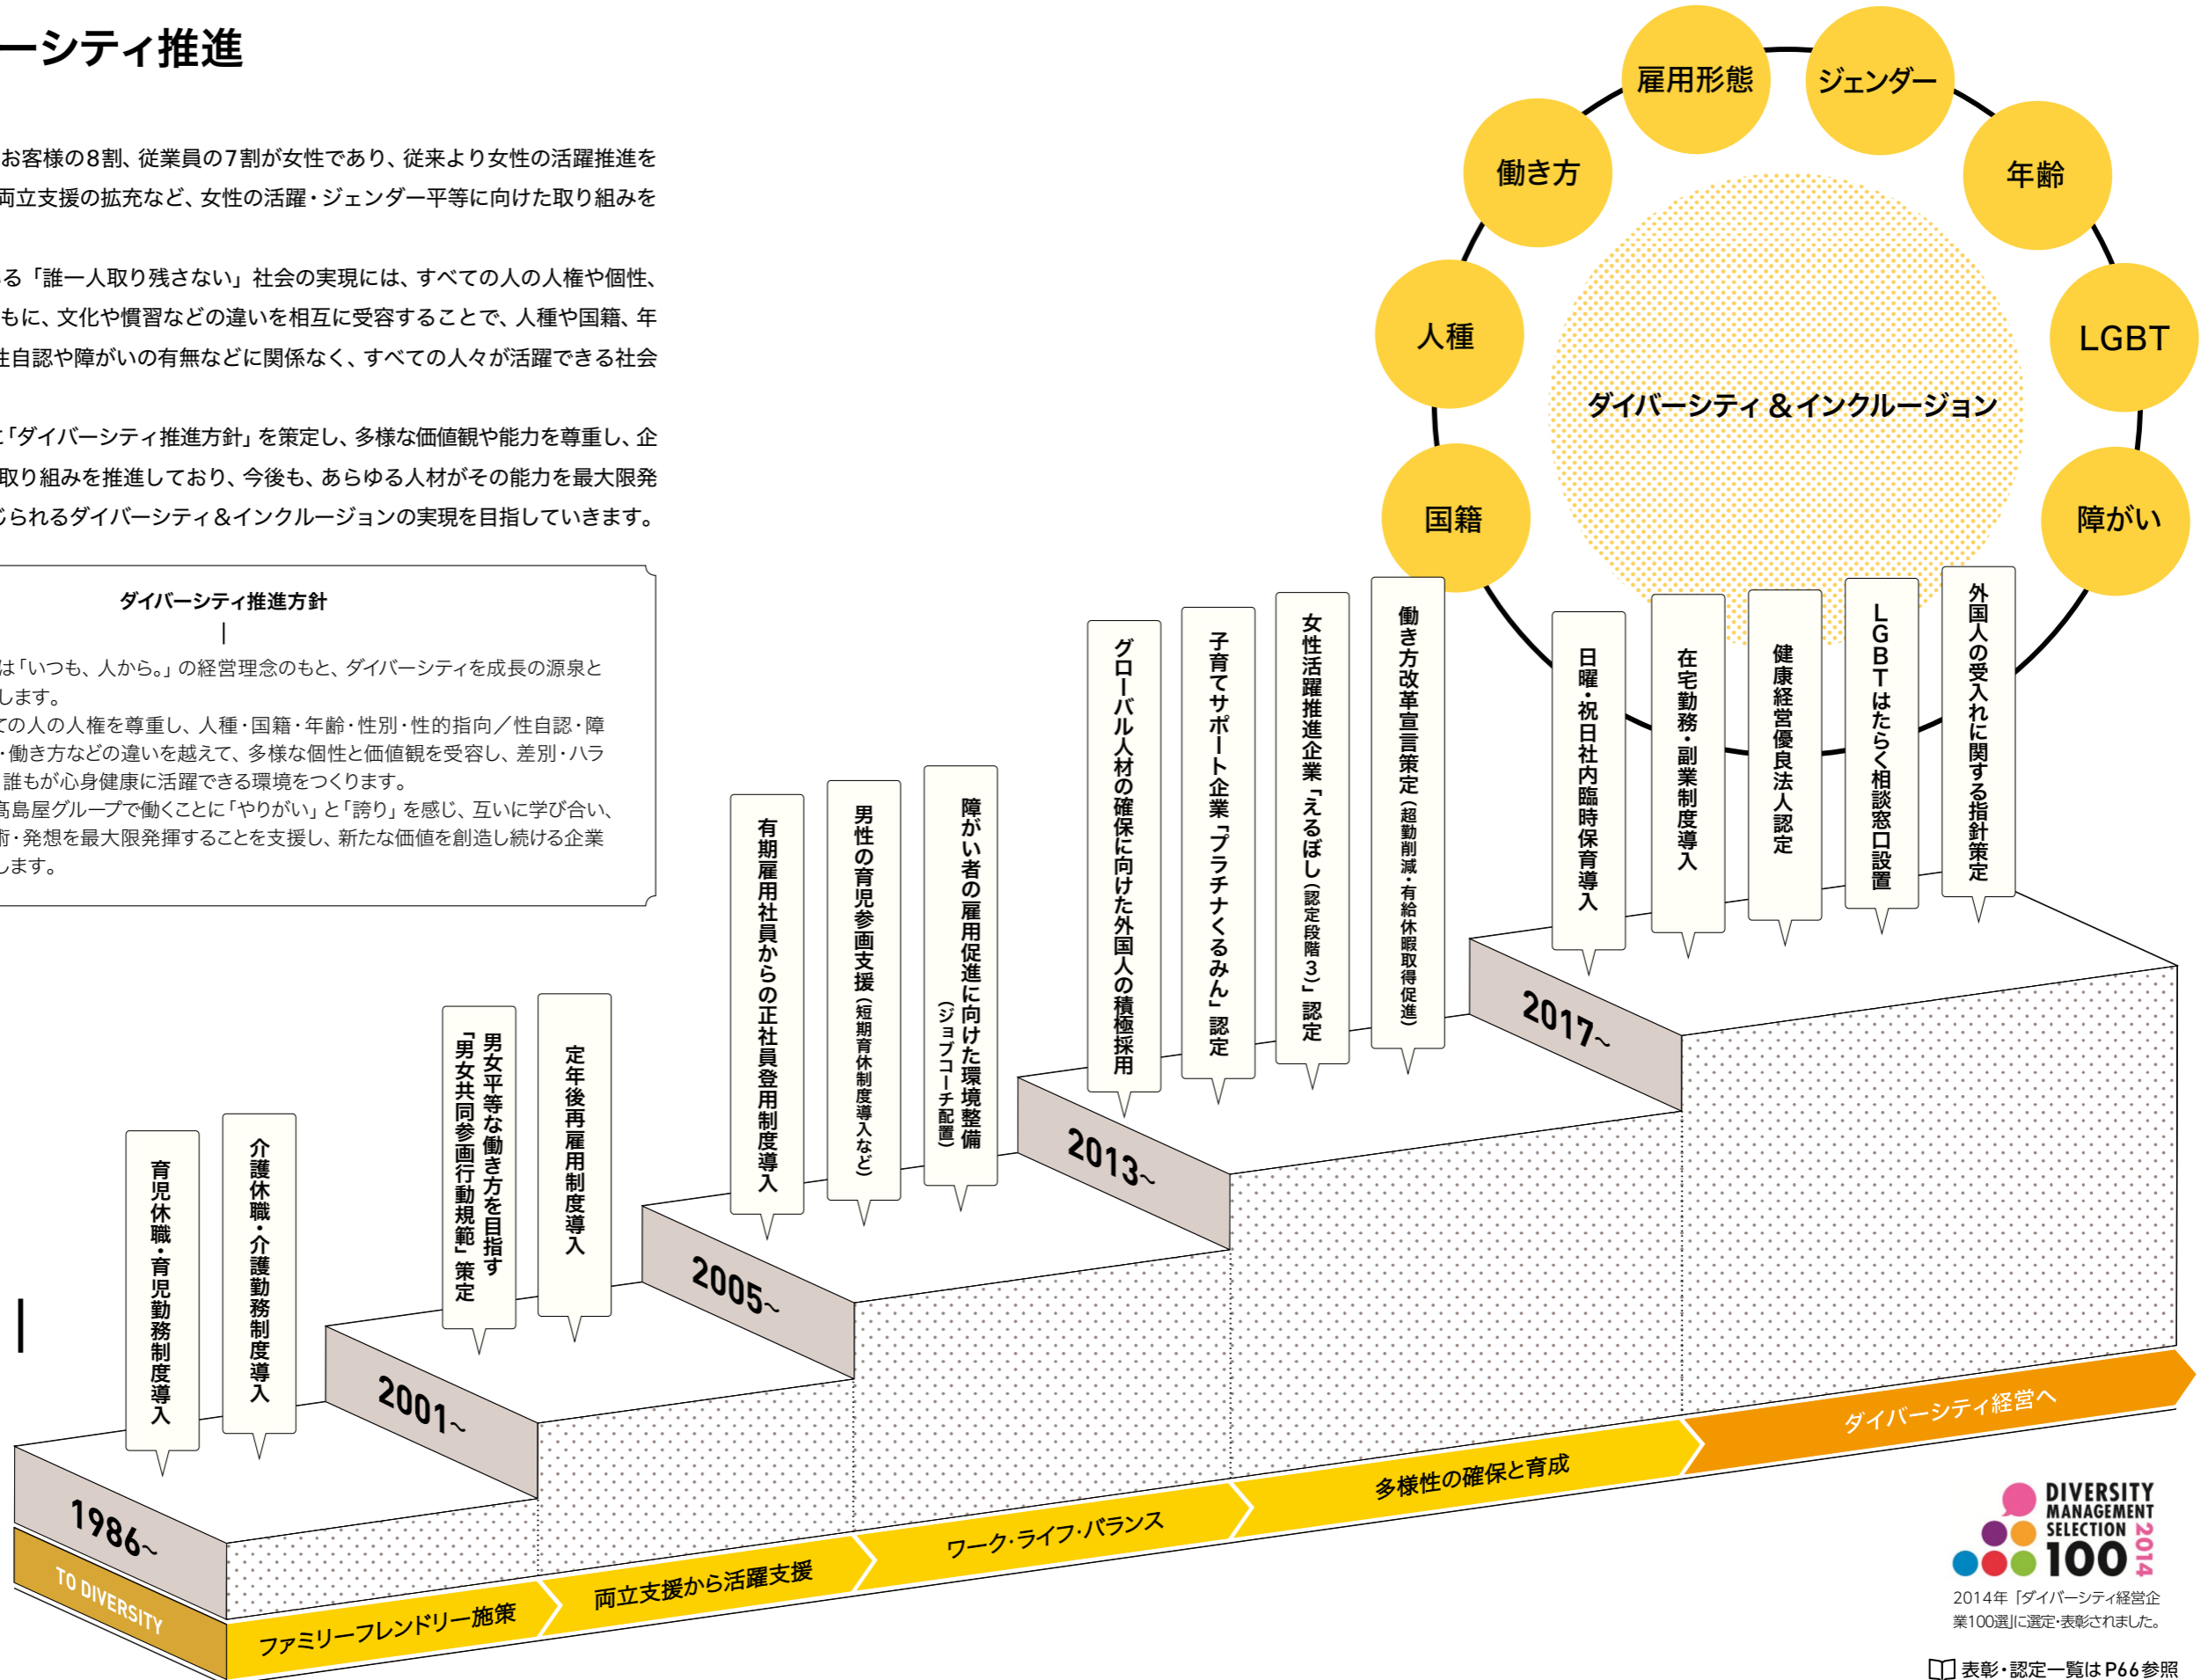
ーシティ推進

お客様の8割、従業員の7割が女性であり、従来より女性の活躍推進を両立支援の拡充など、女性の活躍・ジェンダー平等に向けた取り組みを

る「誰一人取り残さない」社会の実現には、すべての人の人権や個性、もに、文化や慣習などの違いを相互に受容することで、人種や国籍、年性自認や障がいの有無などに関係なく、すべての人々が活躍できる社会

「ダイバーシティ推進方針」を策定し、多様な価値観や能力を尊重し、企取り組みを推進しており、今後も、あらゆる人材がその能力を最大限発じられるダイバーシティ＆インクルージョンの実現を目指していきます。

ダイバーシティ推進方針

は「いつも、人から。」の経営理念のもと、ダイバーシティを成長の源泉とします。
ての人の人権を尊重し、人種・国籍・年齢・性別・性的指向／性自認・障・働き方などの違いを越えて、多様な個性と価値観を受容し、差別・ハラ誰もが心身健康に活躍できる環境をつくります。
髙島屋グループで働くことに「やりがい」と「誇り」を感じ、互いに学び合い、術・発想を最大限発揮することを支援し、新たな価値を創造し続ける企業します。

雇用形態
ジェンダー
働き方
年齢
人種
LGBT
ダイバーシティ＆インクルージョン
国籍
障がい

1986～
育児休職・育児勤務制度導入
介護休職・介護勤務制度導入

2001～
男女平等な働き方を目指す「男女共同参画行動規範」策定
定年後再雇用制度導入

2005～
有期雇用社員からの正社員登用制度導入
男性の育児参画支援（短期育休制度導入など）
障がい者の雇用促進に向けた環境整備（ジョブコーチ配置）

2013～
グローバル人材の確保に向けた外国人の積極採用
子育てサポート企業「プラチナくるみん」認定
女性活躍推進企業「えるぼし（認定段階3）」認定
働き方改革宣言策定（超勤削減・有給休暇取得促進）

2017～
日曜・祝日社内臨時保育導入
在宅勤務・副業制度導入
健康経営優良法人認定
LGBTはたらく相談窓口設置
外国人の受入れに関する指針策定

TO DIVERSITY
ファミリーフレンドリー施策
両立支援から活躍支援
ワーク・ライフ・バランス
多様性の確保と育成
ダイバーシティ経営へ

DIVERSITY MANAGEMENT SELECTION 100 2014
2014年「ダイバーシティ経営企業100選」に選定・表彰されました。

表彰・認定一覧はP66参照